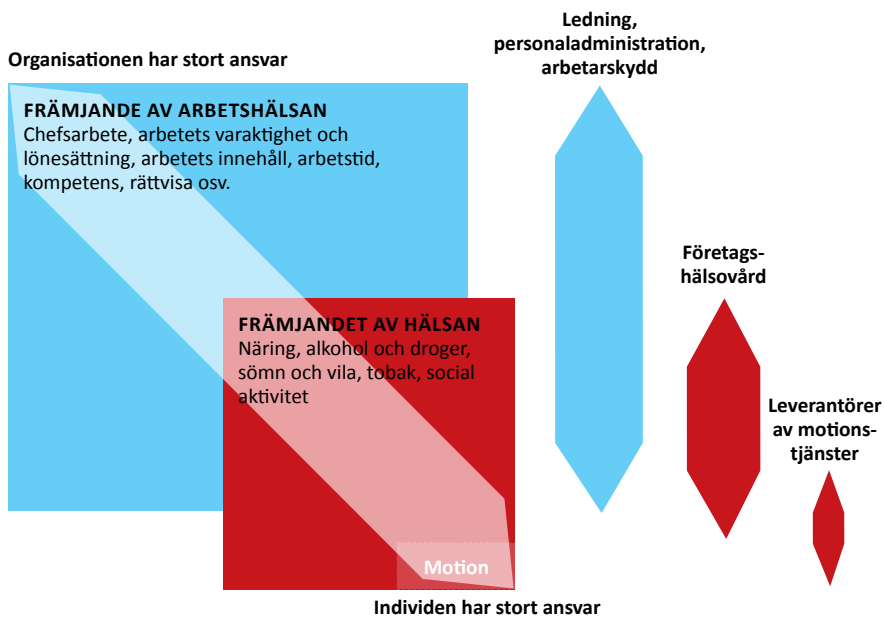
Organisationen har stort ansvar

FRÄMJANDE AV ARBETSHÄLSAN
Chefsarbete, arbetets varaktighet och lönesättning, arbetets innehåll, arbetstid, kompetens, rättvisa osv.

FRÄMJANDET AV HÄLSAN
Näring, alkohol och droger, sömn och vila, tobak, social aktivitet

Motion

Individen har stort ansvar

Ledning, personaladministration, arbetarskydd

Företagshälsovård

Leverantörer av motionstjänster